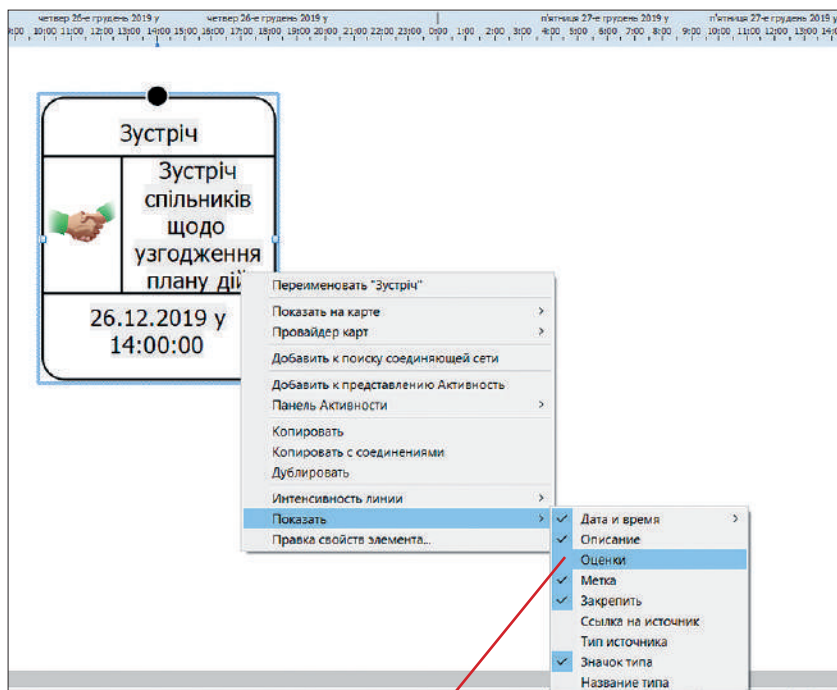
четвер 26-е грудень 2019 у   четвер 26-е грудень 2019 у   п'ятниця 27-е грудень 2019 у   п'ятниця 27-е грудень 2019 у

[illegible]00 10:00 11:00 12:00 13:00 14:00 15:00 16:00 17:00 18:00 19:00 20:00 21:00 22:00 23:00 0:00 1:00 2:00 3:00 4:00 5:00 6:00 7:00 8:00 9:00 10:00 11:00 12:00 13:00 14:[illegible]

Зустріч

Зустріч спільників щодо узгодження плану дій

26.12.2019 у 14:00:00

Переименовать "Зустріч"
Показать на карте
Провайдер карт
Добавить к поиску соединяющей сети
Добавить к представлению Активность
Панель Активности
Копировать
Копировать с соединениями
Дублировать
Интенсивность линии
Показать
Правка свойств элемента...

Дата и время
Описание
Оценки
Метка
Закрепить
Ссылка на источник
Тип источника
Значок типа
Название типа